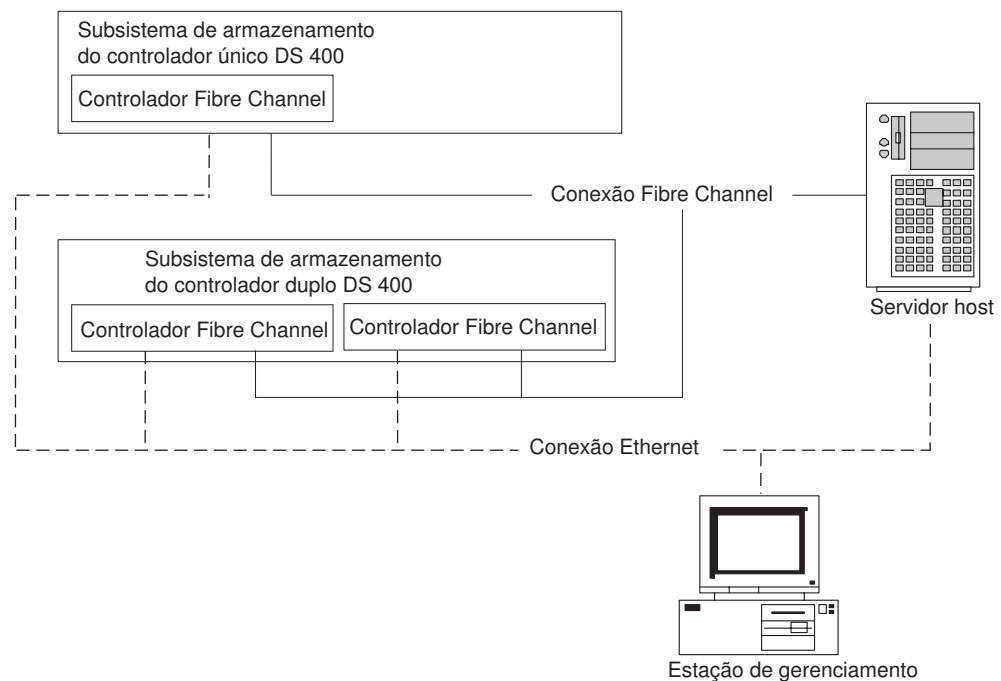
Subsistema de armazenamento do controlador único DS 400

Controlador Fibre Channel

Conexão Fibre Channel

Servidor host

Subsistema de armazenamento do controlador duplo DS 400

Controlador Fibre Channel

Controlador Fibre Channel

Conexão Ethernet

Estação de gerenciamento